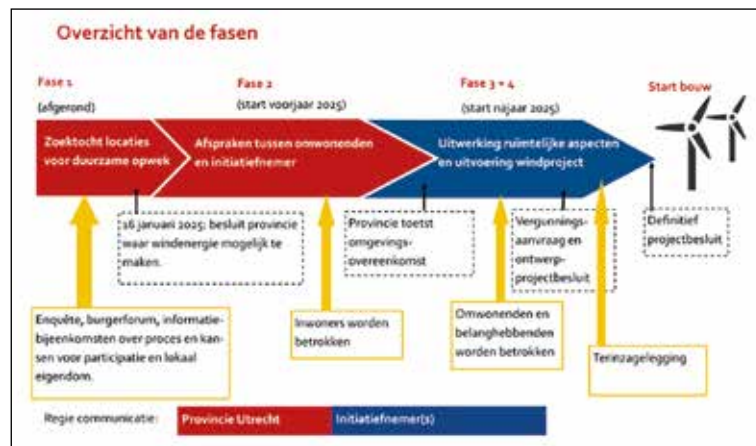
Overzicht van de fasen

Fase 1
(afgerond)

Fase 2
(start voorjaar 2025)

Fase 3 + 4
(start najaar 2025)

Start bouw

Zoektocht locaties voor duurzame opwek

Afspraken tussen omwonenden en initiatiefnemer

Uitwerking ruimtelijke aspecten en uitvoering windproject

16 januari 2025: besluit provincie waar windenergie mogelijk te maken.

Provincie toetst omgevings-overeenkomst

Vergunnings-aanvraag en ontwerp-projectbesluit

Definitief projectbesluit

Enquête, burgerforum, informatiebijeenkomsten over proces en kansen voor participatie en lokaal eigendom.

Inwoners worden betrokken

Omwonenden en belanghebbenden worden betrokken

Terinzagelegging

Regie communicatie: Provincie Utrecht Initiatiefnemer(s)